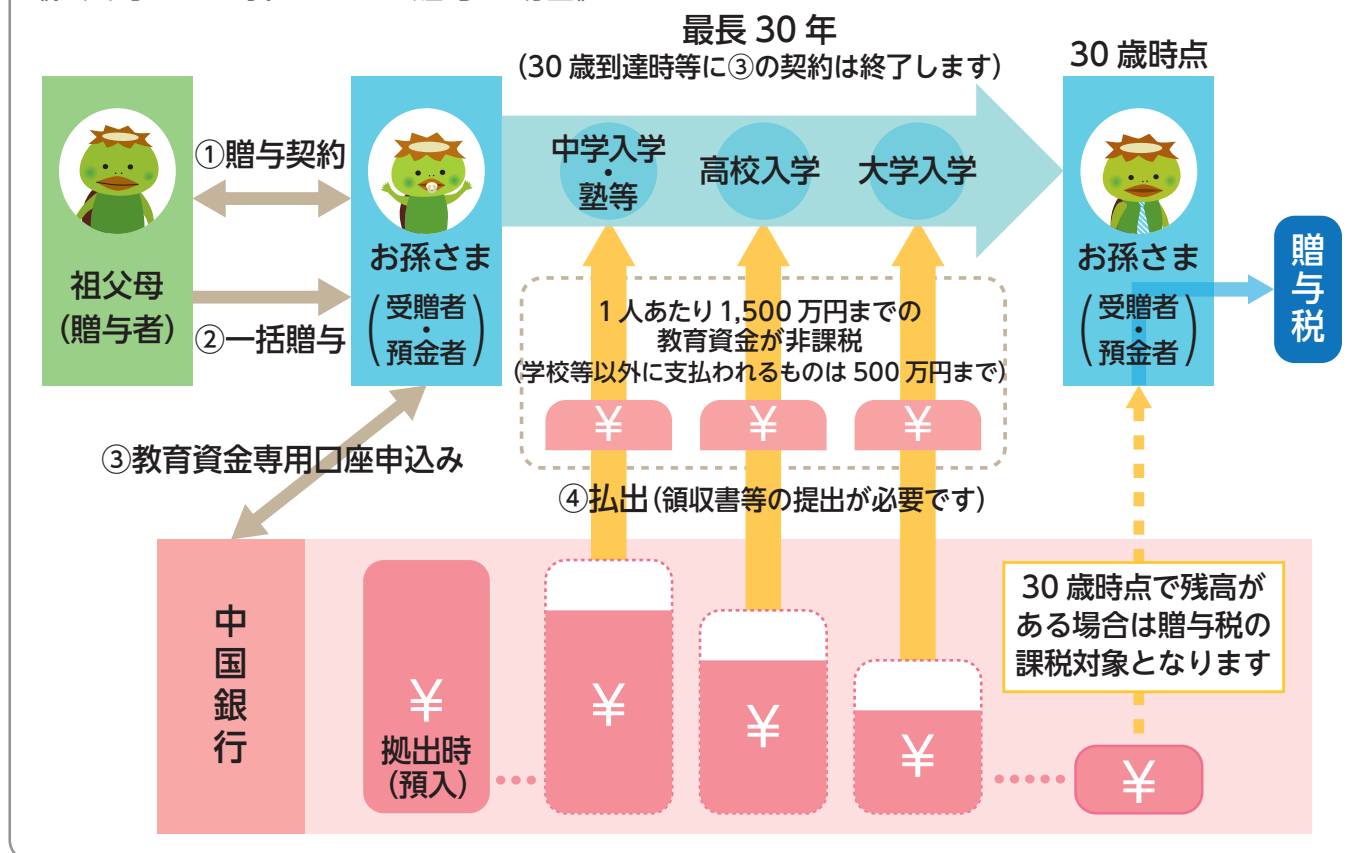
最長 30 年
(30 歳到達時等に③の契約は終了します)

30 歳時点

祖父母
(贈与者)

①贈与契約

②一括贈与

お孫さま
(受贈者・預金者)

中学入学・塾等

高校入学

大学入学

お孫さま
(受贈者・預金者)

贈与税

1 人あたり 1,500 万円までの教育資金が非課税
(学校等以外に支払われるものは 500 万円まで)

¥ ¥ ¥

③教育資金専用口座申込み

④払出(領収書等の提出が必要です)

中国銀行

¥
拠出時
(預入)

¥

¥

¥

30 歳時点で残高がある場合は贈与税の課税対象となります

¥